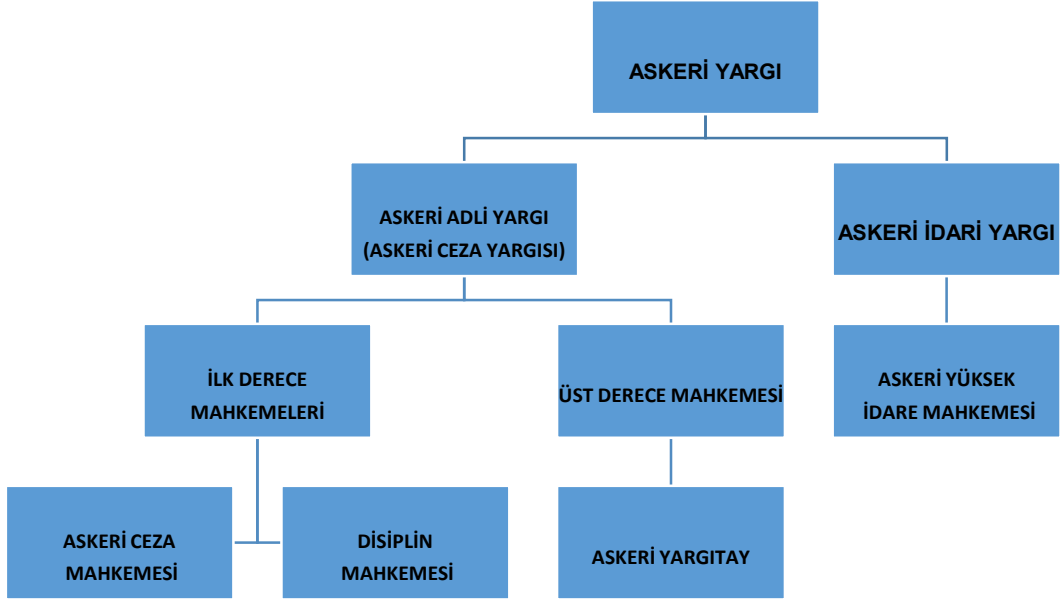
ASKERİ YARGI

ASKERİ ADLİ YARGI (ASKERİ CEZA YARGISI)

ASKERİ İDARİ YARGI

İLK DERECE MAHKEMELERİ

ÜST DERECE MAHKEMESİ

ASKERİ YÜKSEK İDARE MAHKEMESİ

ASKERİ CEZA MAHKEMESİ

DİSİPLİN MAHKEMESİ

ASKERİ YARGITAY